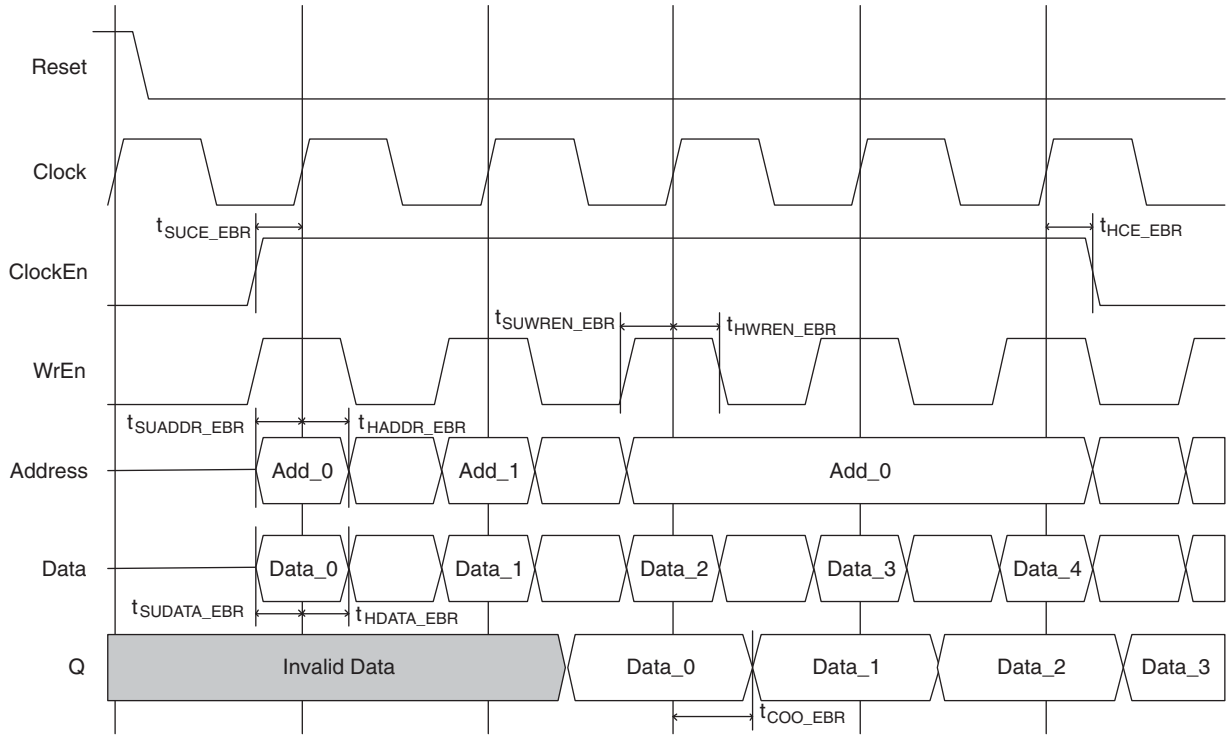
Reset

Clock

$t_{SUCE\_EBR}$

$t_{HCE\_EBR}$

ClockEn

$t_{SUWREN\_EBR}$

$t_{HWREN\_EBR}$

WrEn

$t_{SUADDR\_EBR}$

$t_{HADDR\_EBR}$

Address

Add_0

Add_1

Add_0

Data

Data_0

Data_1

Data_2

Data_3

Data_4

$t_{SUDATA\_EBR}$

$t_{HDATA\_EBR}$

Q

Invalid Data

Data_0

Data_1

Data_2

Data_3

$t_{COO\_EBR}$